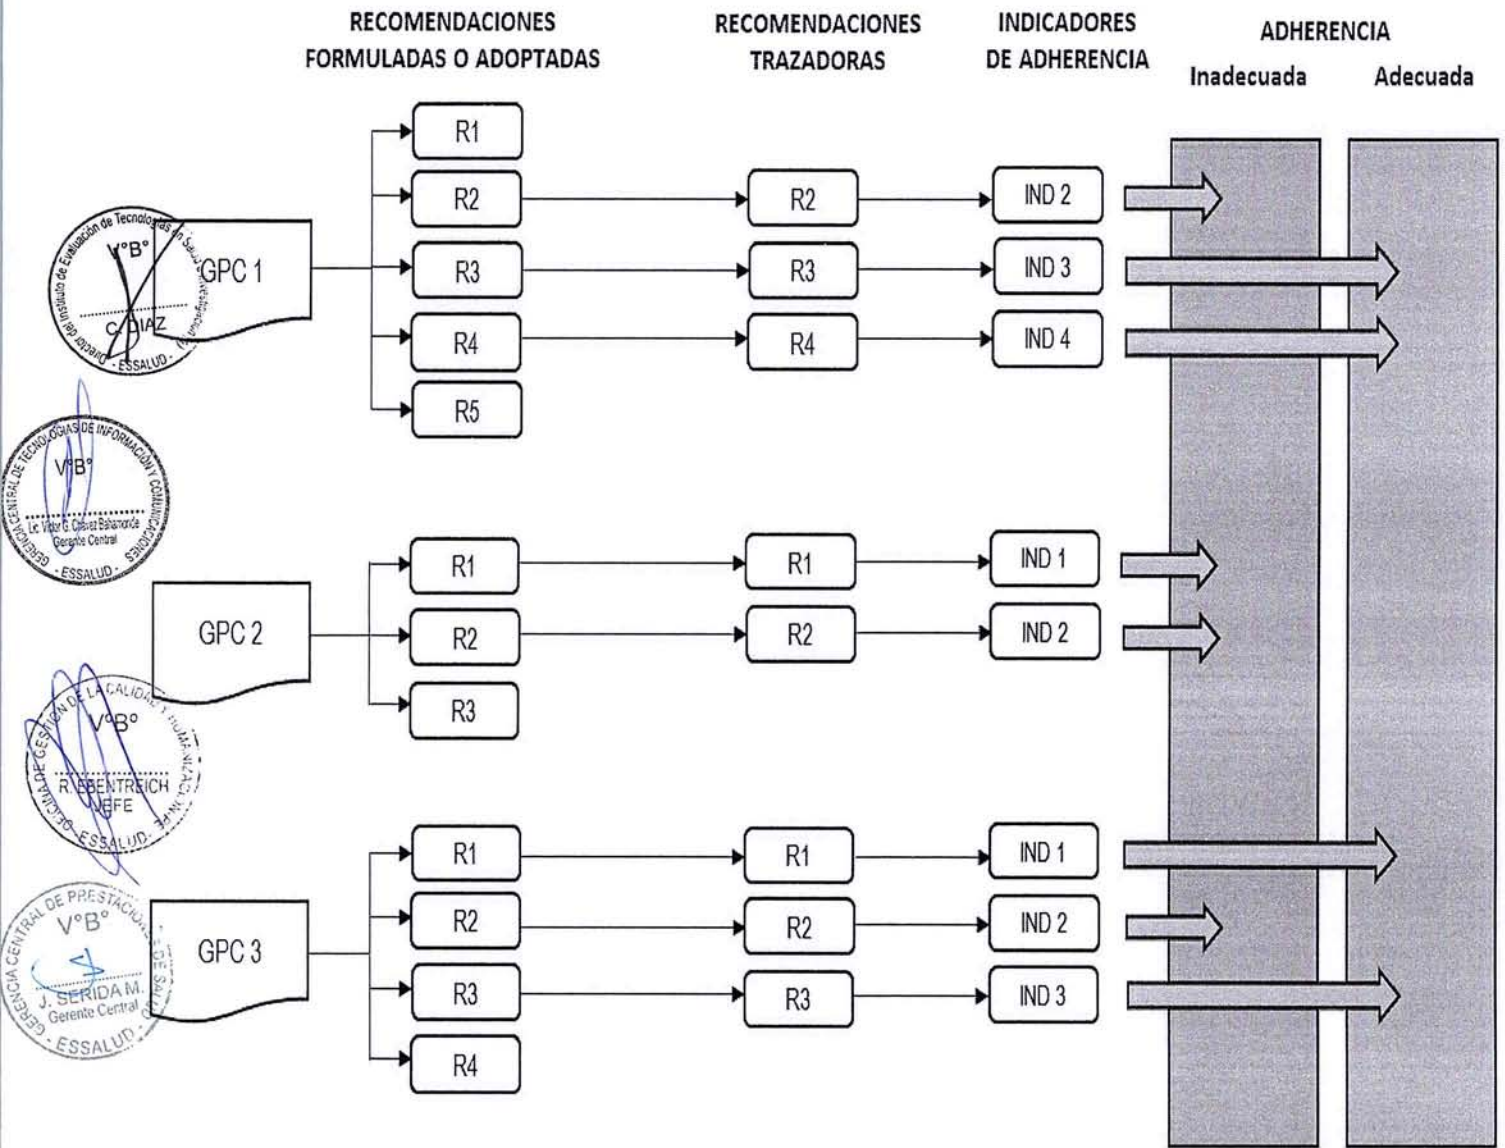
RECOMENDACIONES FORMULADAS O ADOPTADAS

RECOMENDACIONES TRAZADORAS

INDICADORES DE ADHERENCIA

ADHERENCIA

Inadecuada

Adecuada

Director del Instituto de Evaluación de Tecnologías en Salud e Investigación

V°B°

C. DIAZ

ESSALUD

GPC 1

R1

R2

R3

R4

R5

R2

R3

R4

IND 2

IND 3

IND 4

GERENCIA CENTRAL DE TECNOLOGÍAS DE INFORMACIÓN Y COMUNICACIONES

V°B°

Lic. Víctor G. Chávez Bahamonde

Gerente Central

ESSALUD

GPC 2

R1

R2

R3

R1

R2

IND 1

IND 2

OFICINA DE GESTIÓN DE LA CALIDAD Y HUMANIZACIÓN

V°B°

R. EBENTREICH

JEFE

ESSALUD

GERENCIA CENTRAL DE PRESTACIONES DE SALUD

V°B°

J. SERIDA M.

Gerente Central

ESSALUD

GPC 3

R1

R2

R3

R4

R1

R2

R3

IND 1

IND 2

IND 3